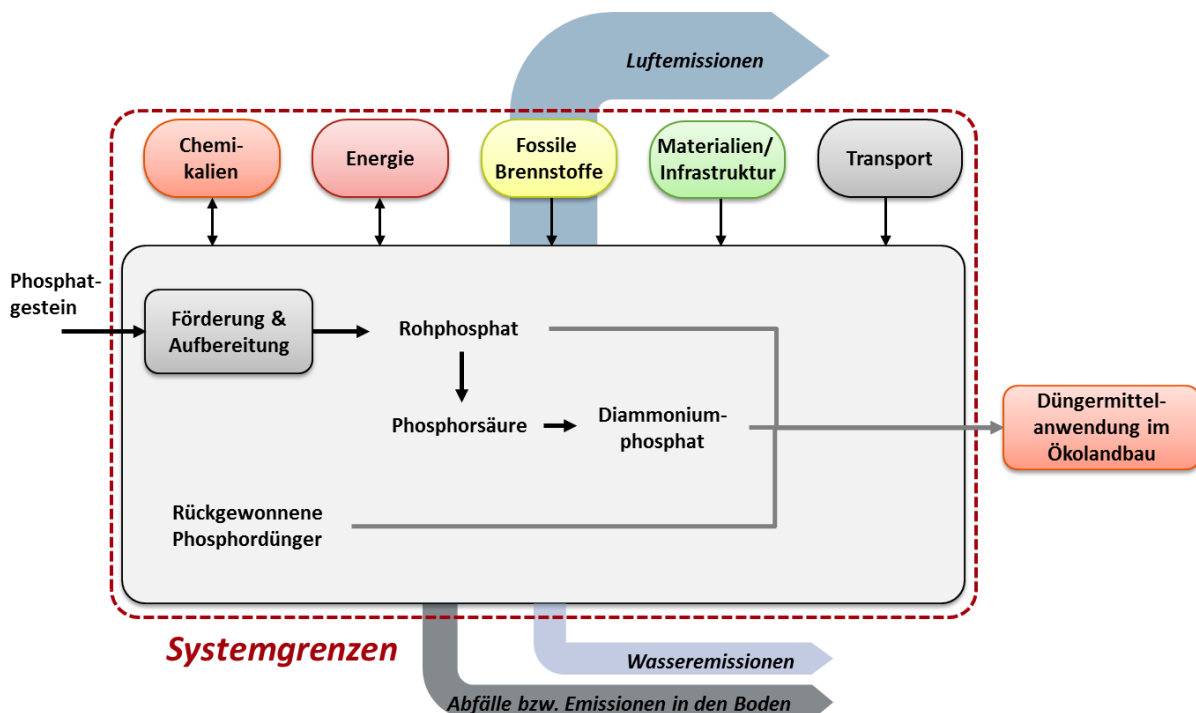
Luftemissionen

Chemikalien

Energie

Fossile Brennstoffe

Materialien/ Infrastruktur

Transport

Phosphatgestein

Förderung & Aufbereitung

Rohphosphat

Phosphorsäure

Diammoniumphosphat

Düngermittelanwendung im Ökolandbau

Rückgewonnene Phosphordünger

Systemgrenzen

Wasseremissionen

Abfälle bzw. Emissionen in den Boden